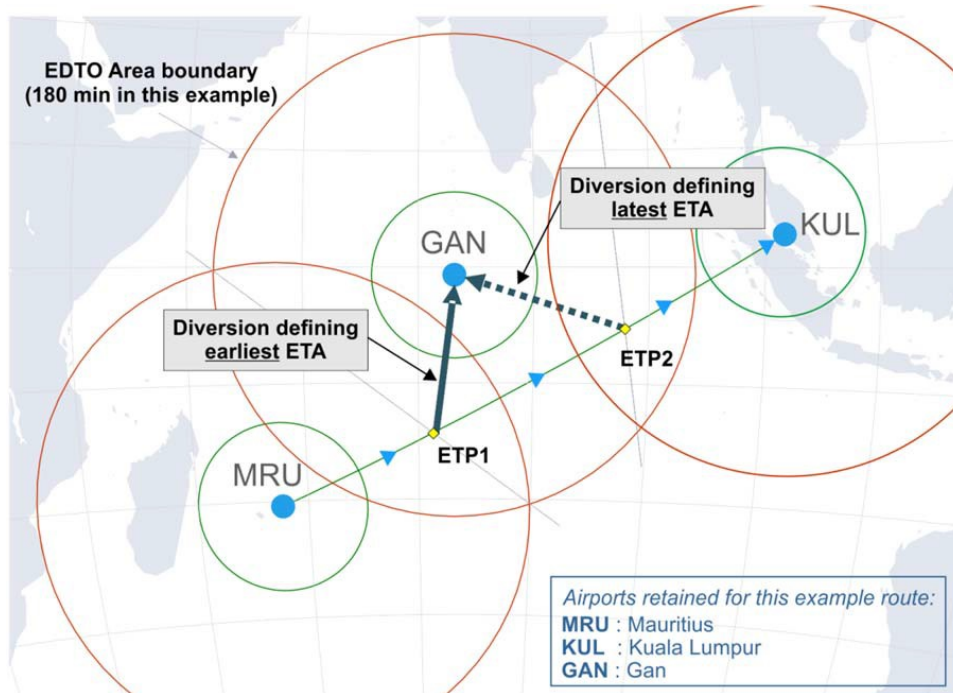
EDTO Area boundary
(180 min in this example)

Diversion defining
latest ETA

GAN

KUL

Diversion defining
earliest ETA

ETP2

ETP1

MRU

Airports retained for this example route:
MRU : Mauritius
KUL : Kuala Lumpur
GAN : Gan